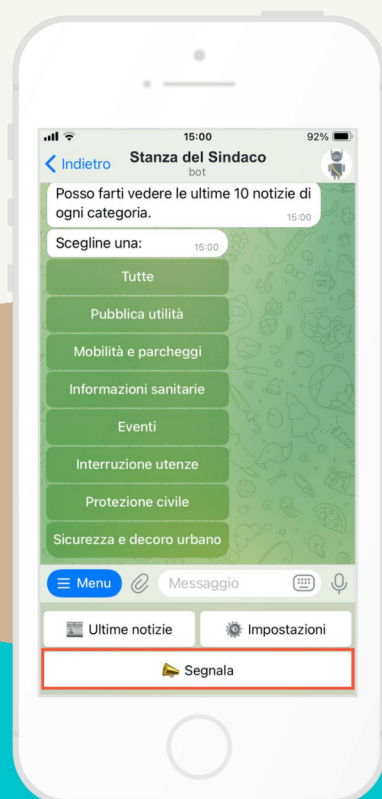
15:00
92%

Indietro
Stanza del Sindaco
bot

Posso farti vedere le ultime 10 notizie di ogni categoria.
15:00

Scegline una:
15:00

Tutte

Pubblica utilità

Mobilità e parcheggi

Informazioni sanitarie

Eventi

Interruzione utenze

Protezione civile

Sicurezza e decoro urbano

Menu
Messaggio

Ultime notizie
Impostazioni

Segnala